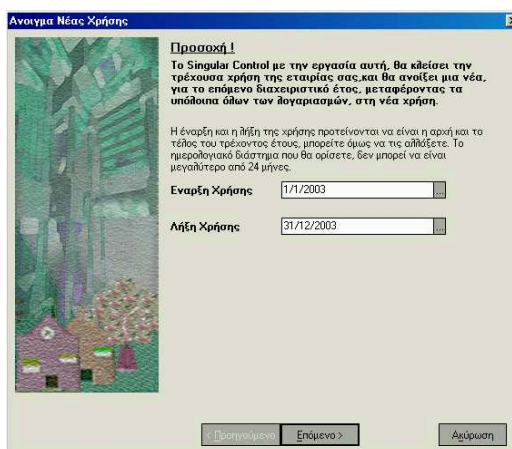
Ανοιγμα Νέας Χρήσης

Προσοχή !

Το Singular Control με την εργασία αυτή, θα κλείσει την τρέχουσα χρήση της εταιρίας σας,και θα ανοίξει μια νέα, για το επόμενο διαχειριστικό έτος, μεταφέροντας τα υπόλοιπα όλων των λογαριασμών, στη νέα χρήση.

Η έναρξη και η λήξη της χρήσης προτείνονται να είναι η αρχή και το τέλος του τρέχοντος έτους, μπορείτε όμως να τις αλλάξετε. Το ημερολογιακό διάστημα που θα ορίσετε, δεν μπορεί να είναι μεγαλύτερο από 24 μήνες.

Εναρξη Χρήσης 1/1/2003 ...

Λήξη Χρήσης 31/12/2003 ...

< Προηγούμενο Επόμενο > Ακύρωση